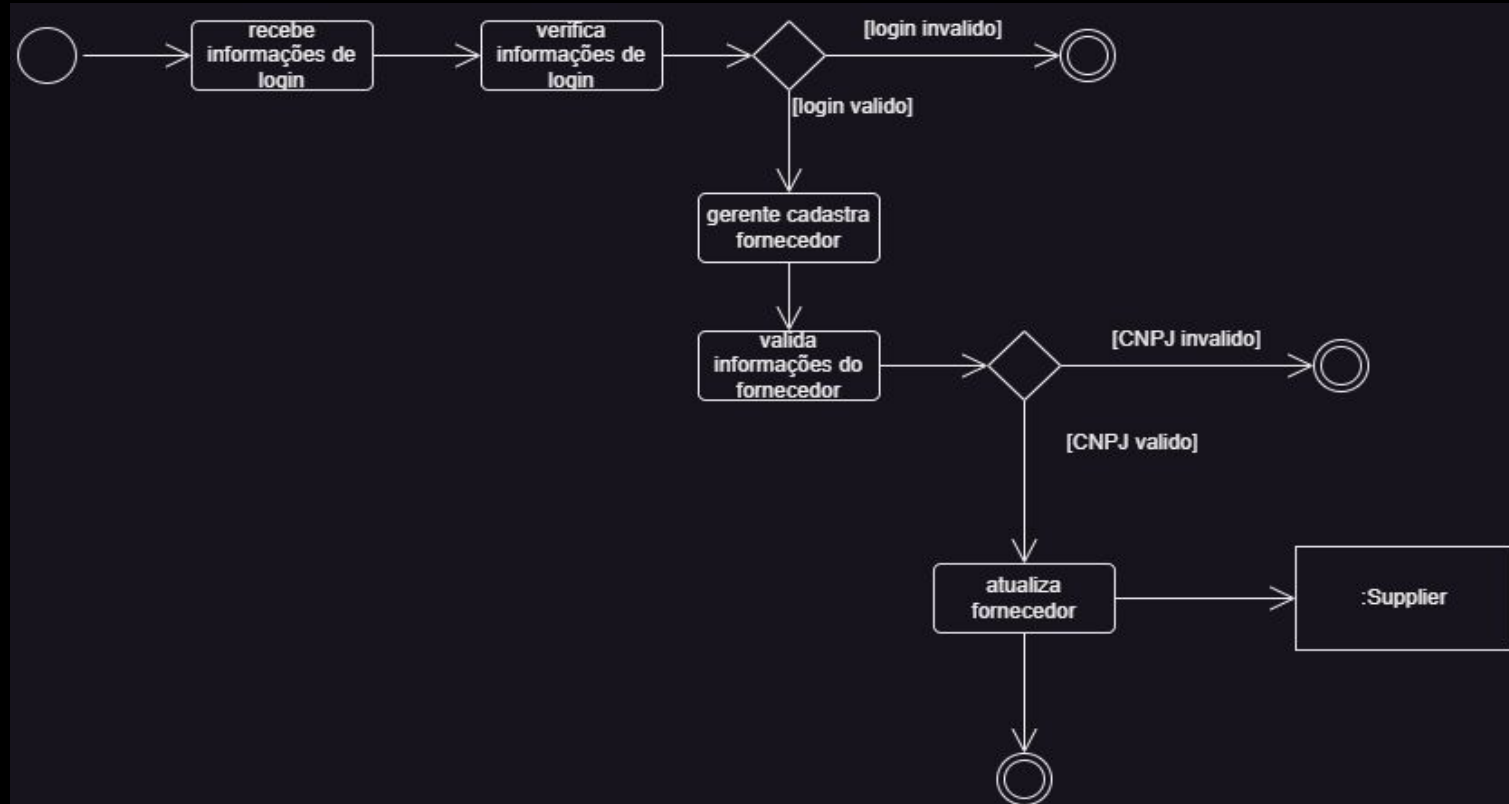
recebe informações de login

verifica informações de login

[login invalido]

[login valido]

gerente cadastra fornecedor

valida informações do fornecedor

[CNPJ invalido]

[CNPJ valido]

atualiza fornecedor

:Supplier